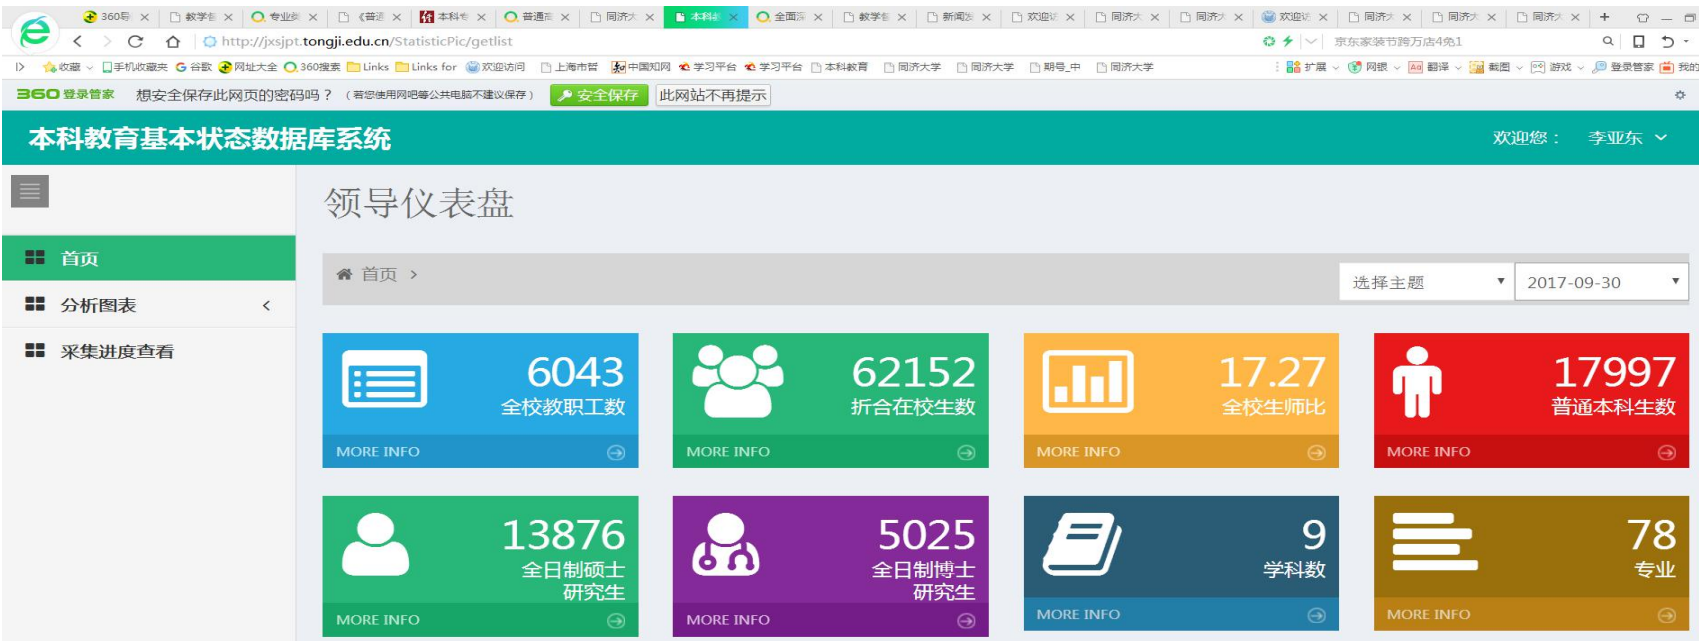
360导 | 教学 | 专业 | 《普通 | 本科 | 普通高 | 同济大 | 本科 | 全面 | 教学 | 新闻 | 欢迎 | 同济大 | 同济大 | 欢迎访 | 同济大 | 同济大 | 同济大

http://jxsjpt.tongji.edu.cn/StatisticPic/getlist

京东家装节跨万店4免1

收藏 手机收藏夹 谷歌 网址大全 360搜索 Links Links for 欢迎访问 上海市暂 中国知网 学习平台 学习平台 本科教育 同济大学 同济大学 期号_中 同济大学

扩展 网银 翻译 截图 游戏 登录管家 我的

360登录管家 想安全保存此网页的密码吗？（若您使用网吧等公共电脑不建议保存） 安全保存 此网站不再提示

本科教育基本状态数据库系统

欢迎您： 李亚东

首页

分析图表

采集进度查看

领导仪表盘

首页 >

选择主题

2017-09-30

6043
全校教职工数
MORE INFO

62152
折合在校生数
MORE INFO

17.27
全校生师比
MORE INFO

17997
普通本科生数
MORE INFO

13876
全日制硕士研究生
MORE INFO

5025
全日制博士研究生
MORE INFO

9
学科数
MORE INFO

78
专业
MORE INFO